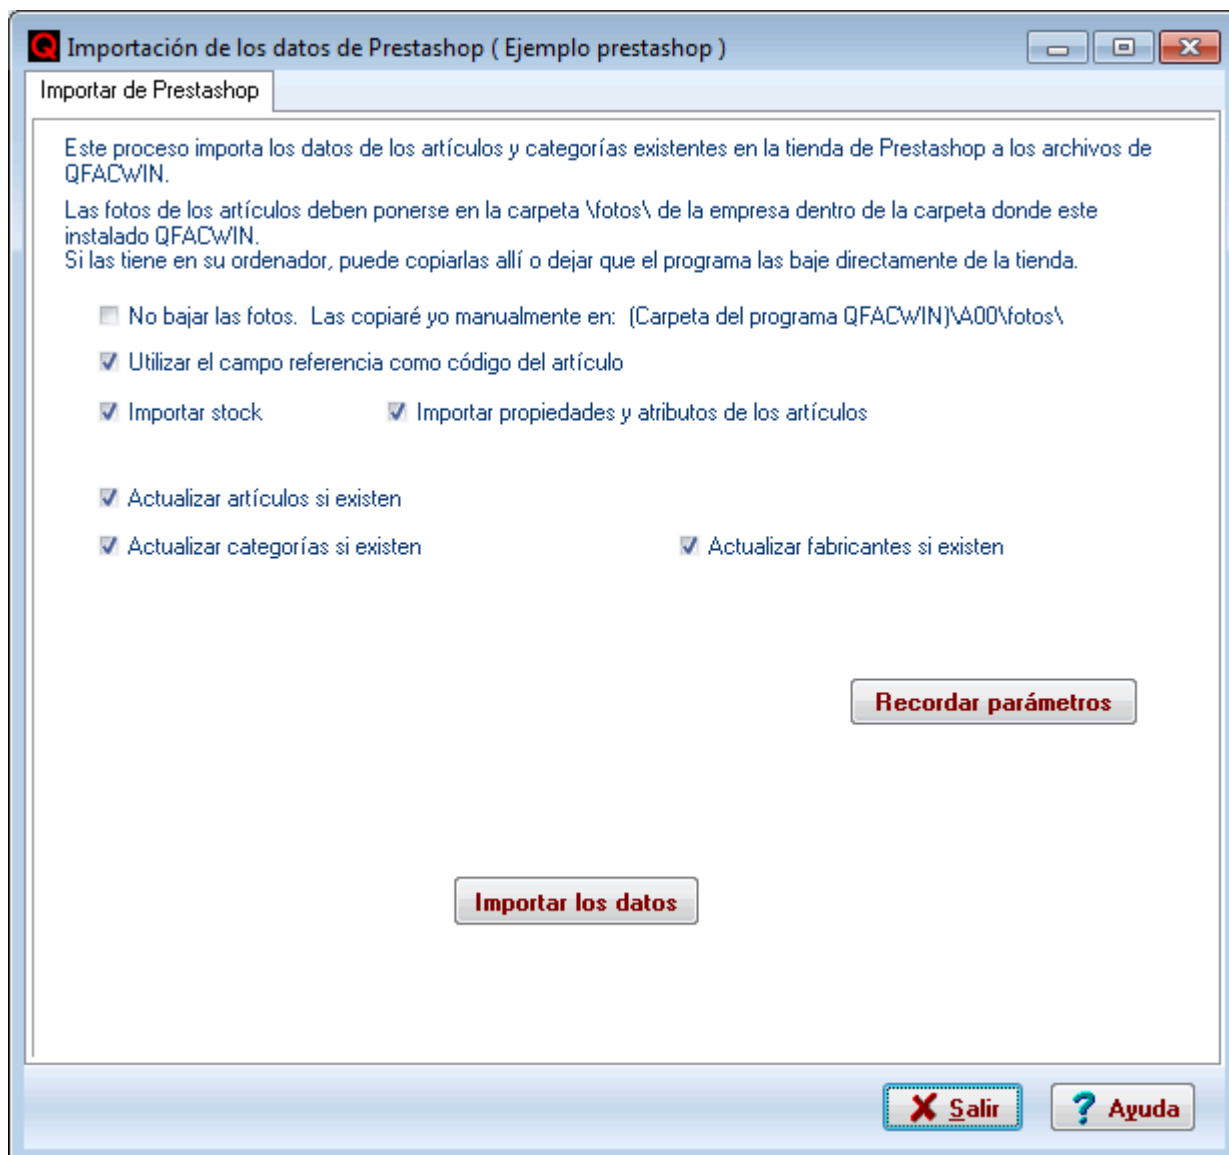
Q Importación de los datos de Prestashop ( Ejemplo prestashop )

Importar de Prestashop

Este proceso importa los datos de los artículos y categorías existentes en la tienda de Prestashop a los archivos de QFACWIN.

Las fotos de los artículos deben ponerse en la carpeta \fotos\ de la empresa dentro de la carpeta donde este instalado QFACWIN.
Si las tiene en su ordenador, puede copiarlas allí o dejar que el programa las baje directamente de la tienda.

No bajar las fotos. Las copiaré yo manualmente en: (Carpeta del programa QFACWIN)\A00\fotos\

Utilizar el campo referencia como código del artículo

Importar stock

Importar propiedades y atributos de los artículos

Actualizar artículos si existen

Actualizar categorías si existen

Actualizar fabricantes si existen

Recordar parámetros

Importar los datos

Salir

Ayuda